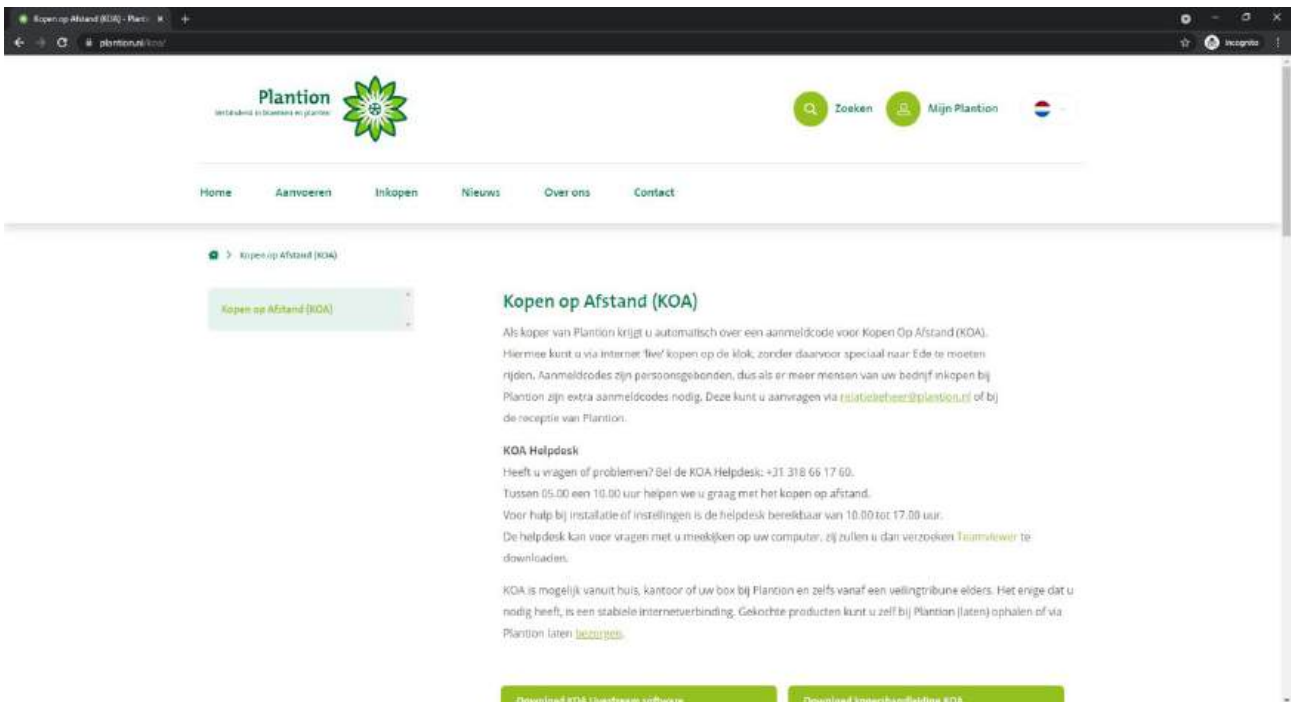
Kopen op Afstand (KOA) - Plantio ×

plantion.nl/koa/

Incognito

Plantion
Verbindend in bloemen en planten

Zoeken

Mijn Plantion

Home Aanvoeren Inkopen Nieuws Over ons Contact

> Kopen op Afstand (KOA)

Kopen op Afstand (KOA)

Kopen op Afstand (KOA)

Als koper van Plantion krijgt u automatisch over een aanmeldcode voor Kopen Op Afstand (KOA). Hiermee kunt u via internet 'live' kopen op de klok, zonder daarvoor speciaal naar Ede te moeten rijden. Aanmeldcodes zijn persoonsgebonden, dus als er meer mensen van uw bedrijf inkopen bij Plantion zijn extra aanmeldcodes nodig. Deze kunt u aanvragen via relatiebeheer@plantion.nl of bij de receptie van Plantion.

KOA Helpdesk
Heeft u vragen of problemen? Bel de KOA Helpdesk: +31 318 66 17 60.
Tussen 05.00 een 10.00 uur helpen we u graag met het kopen op afstand.
Voor hulp bij installatie of instellingen is de helpdesk bereikbaar van 10.00 tot 17.00 uur.
De helpdesk kan voor vragen met u meekijken op uw computer, zij zullen u dan verzoeken Teamviewer te downloaden.

KOA is mogelijk vanuit huis, kantoor of uw box bij Plantion en zelfs vanaf een veilingtribune elders. Het enige dat u nodig heeft, is een stabiele internetverbinding. Gekochte producten kunt u zelf bij Plantion (laten) ophalen of via Plantion laten bezorgen.

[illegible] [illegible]